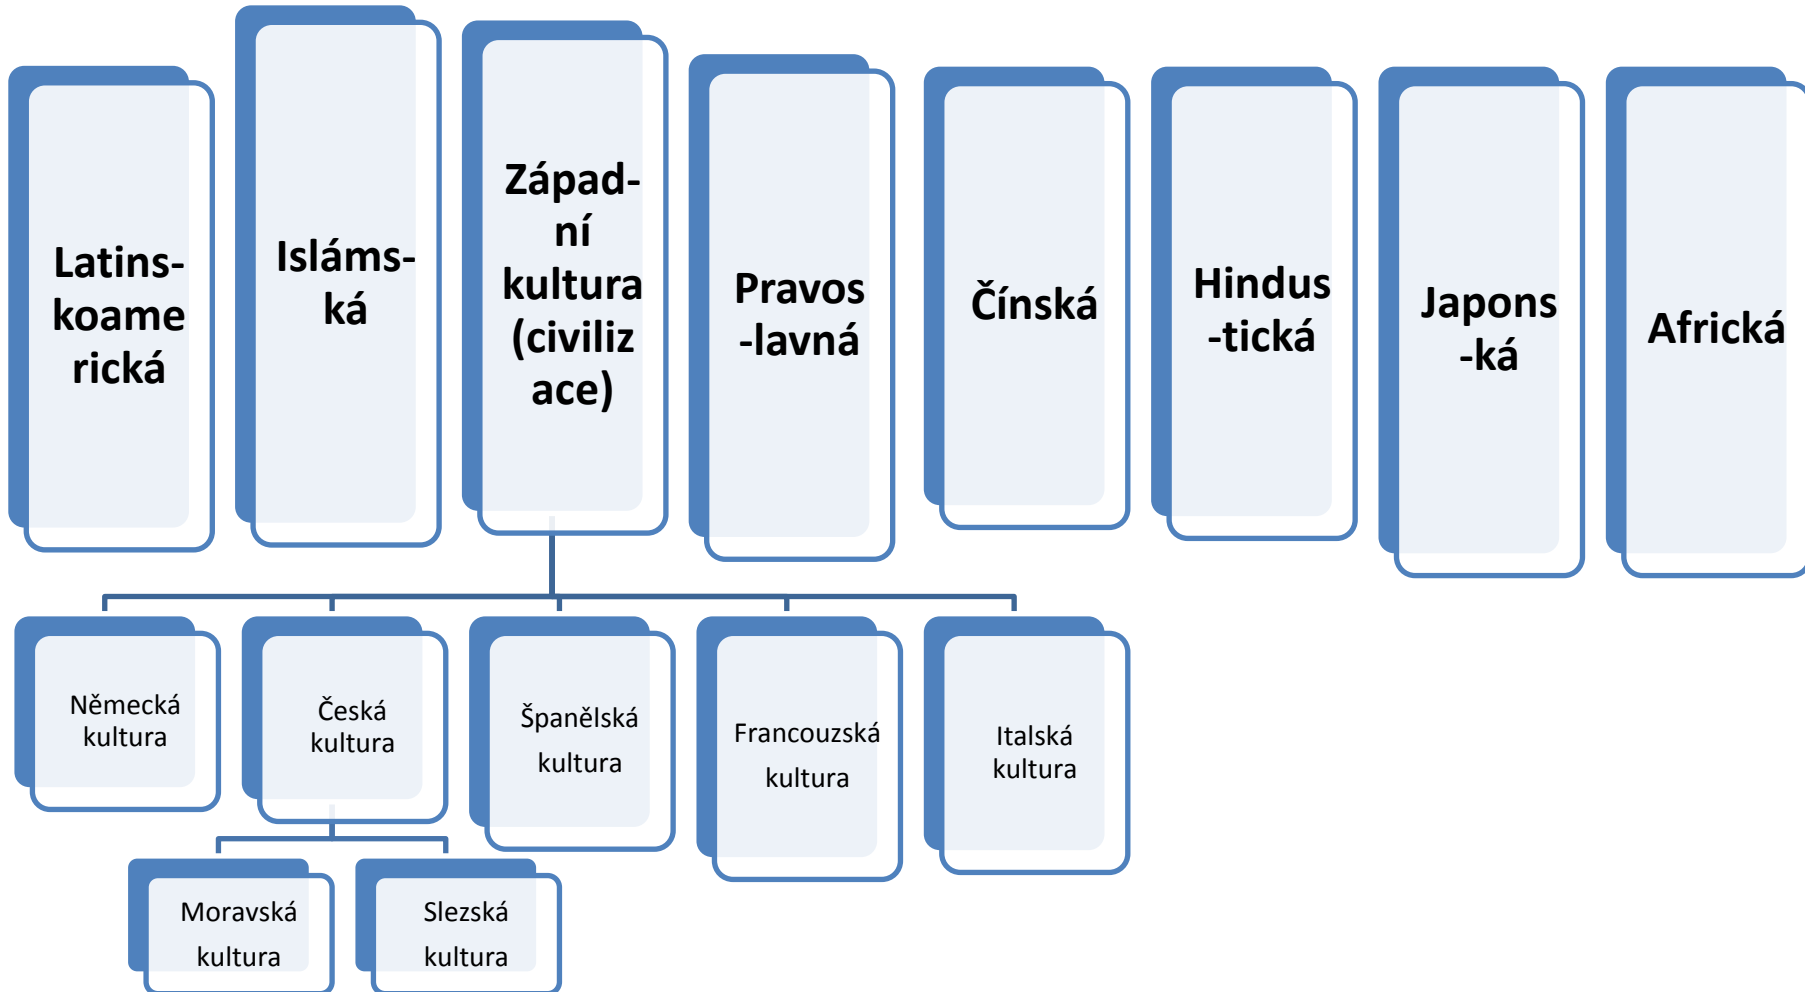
Latins-koame rická

Isláms-ká

Západ-ní kultura (civiliz ace)

Pravos -lavná

Čínská

Hindus -tická

Japons -ká

Africká

Německá kultura

Česká kultura

Španělská kultura

Francouzská kultura

Italská kultura

Moravská kultura

Slezská kultura